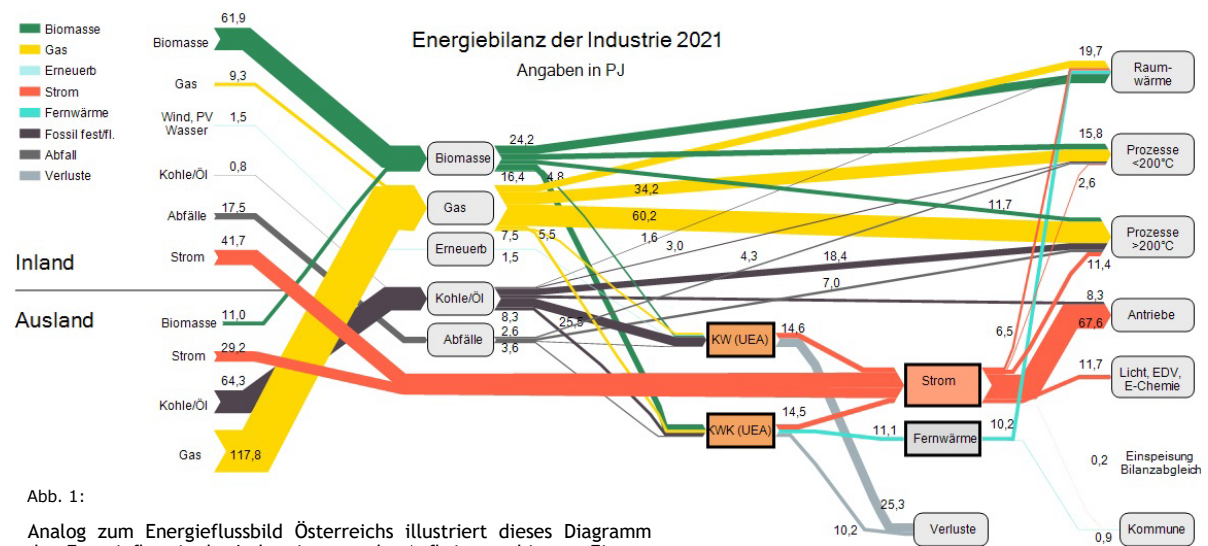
Biomasse
Gas
Erneuerb
Strom
Fernwärme
Fossil fest/fl.
Abfall
Verluste

Energiebilanz der Industrie 2021
Angaben in PJ

61,9
Biomasse
9,3
Gas
1,5
Wind, PV Wasser
0,8
Kohle/Öl
17,5
Abfälle
41,7
Strom

Inland
Ausland

11,0
Biomasse
29,2
Strom
64,3
Kohle/Öl
117,8
Gas

Biomasse
Gas
Erneuerb
Kohle/Öl
Abfälle

24,2
16,4
4,8
34,2
60,2
7,5
5,5
1,6
3,0
1,5
4,3
18,4
7,0
8,3
2,6
25,5
3,6
11,7

KW (UEA)
14,6
KWK (UEA)
14,5
11,1
Fernwärme
10,2
Strom
6,5
2,6
25,3
10,2
Verluste

19,7
Raumwärme
15,8
Prozesse <200°C
Prozesse >200°C
11,4
8,3
Antriebe
67,6
11,7
Licht, EDV, E-Chemie
0,2
Einspeisung Bilanzabgleich
0,9
Kommune

Abb. 1:

Analog zum Energieflussbild Österreichs illustriert dieses Diagramm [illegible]